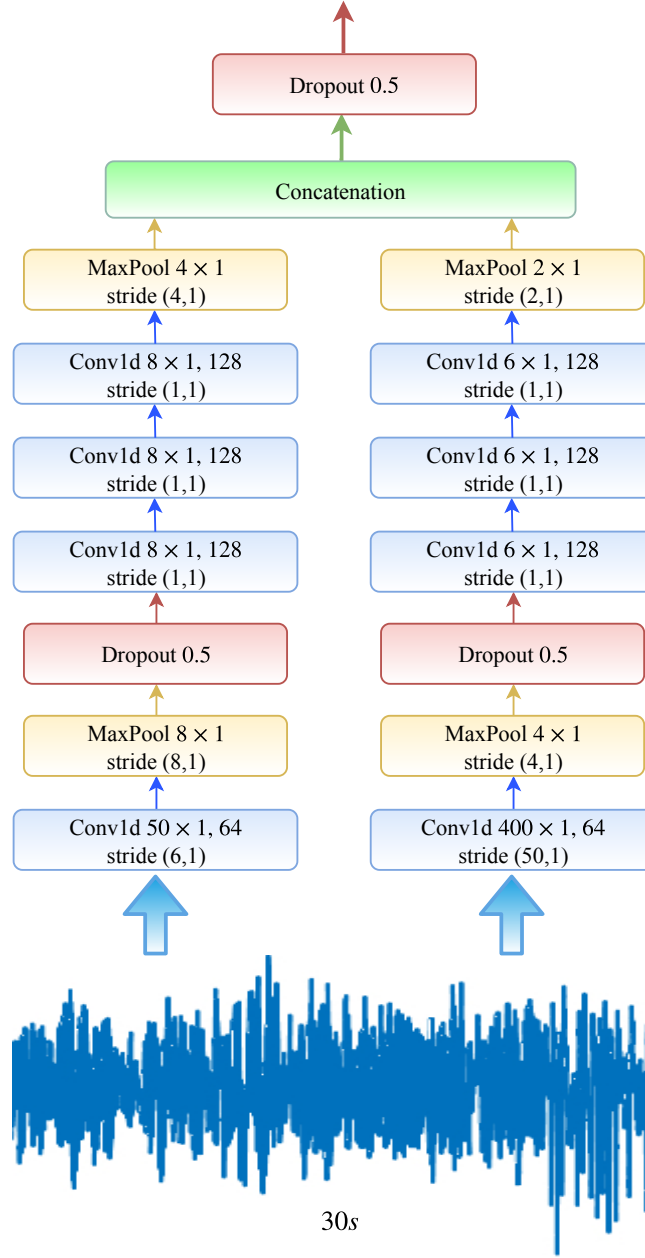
Dropout 0.5

Concatenation

MaxPool $4 \times 1$
stride (4,1)

Conv1d $8 \times 1$, 128
stride (1,1)

Conv1d $8 \times 1$, 128
stride (1,1)

Conv1d $8 \times 1$, 128
stride (1,1)

Dropout 0.5

MaxPool $8 \times 1$
stride (8,1)

Conv1d $50 \times 1$, 64
stride (6,1)

MaxPool $2 \times 1$
stride (2,1)

Conv1d $6 \times 1$, 128
stride (1,1)

Conv1d $6 \times 1$, 128
stride (1,1)

Conv1d $6 \times 1$, 128
stride (1,1)

Dropout 0.5

MaxPool $4 \times 1$
stride (4,1)

Conv1d $400 \times 1$, 64
stride (50,1)

$30s$